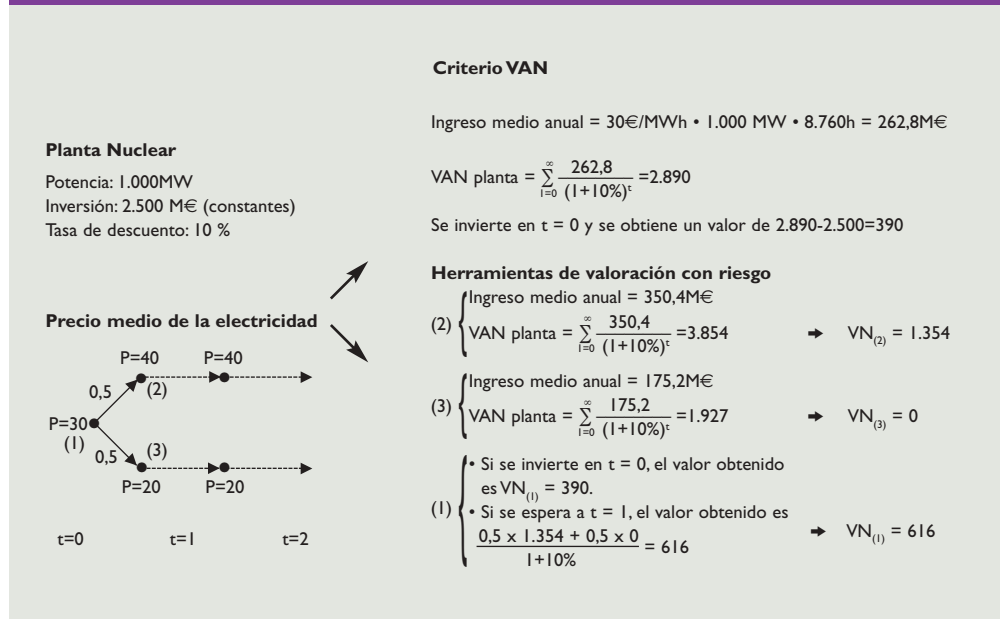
**Planta Nuclear**

Potencia: 1.000MW
Inversión: 2.500 M€ (constantes)
Tasa de descuento: 10 %

**Precio medio de la electricidad**

P=40 P=40
0,5 (2)
P=30 (1)
0,5 (3)
P=20 P=20

t=0 t=1 t=2

**Criterio VAN**

Ingreso medio anual = 30€/MWh • 1.000 MW • 8.760h = 262,8M€

VAN planta = $\sum_{t=0}^{\infty} \frac{262,8}{(1+10\%)^t}$ =2.890

Se invierte en t = 0 y se obtiene un valor de 2.890-2.500=390

**Herramientas de valoración con riesgo**

(2) Ingreso medio anual = 350,4M€
VAN planta = $\sum_{t=0}^{\infty} \frac{350,4}{(1+10\%)^t}$ =3.854 ➔ $VN_{(2)}$ = 1.354

(3) Ingreso medio anual = 175,2M€
VAN planta = $\sum_{t=0}^{\infty} \frac{175,2}{(1+10\%)^t}$ =1.927 ➔ $VN_{(3)}$ = 0

(1) • Si se invierte en t = 0, el valor obtenido es $VN_{(1)}$ = 390.
• Si se espera a t = 1, el valor obtenido es $\frac{0,5 \times 1.354 + 0,5 \times 0}{1+10\%}$ = 616 ➔ $VN_{(1)}$ = 616